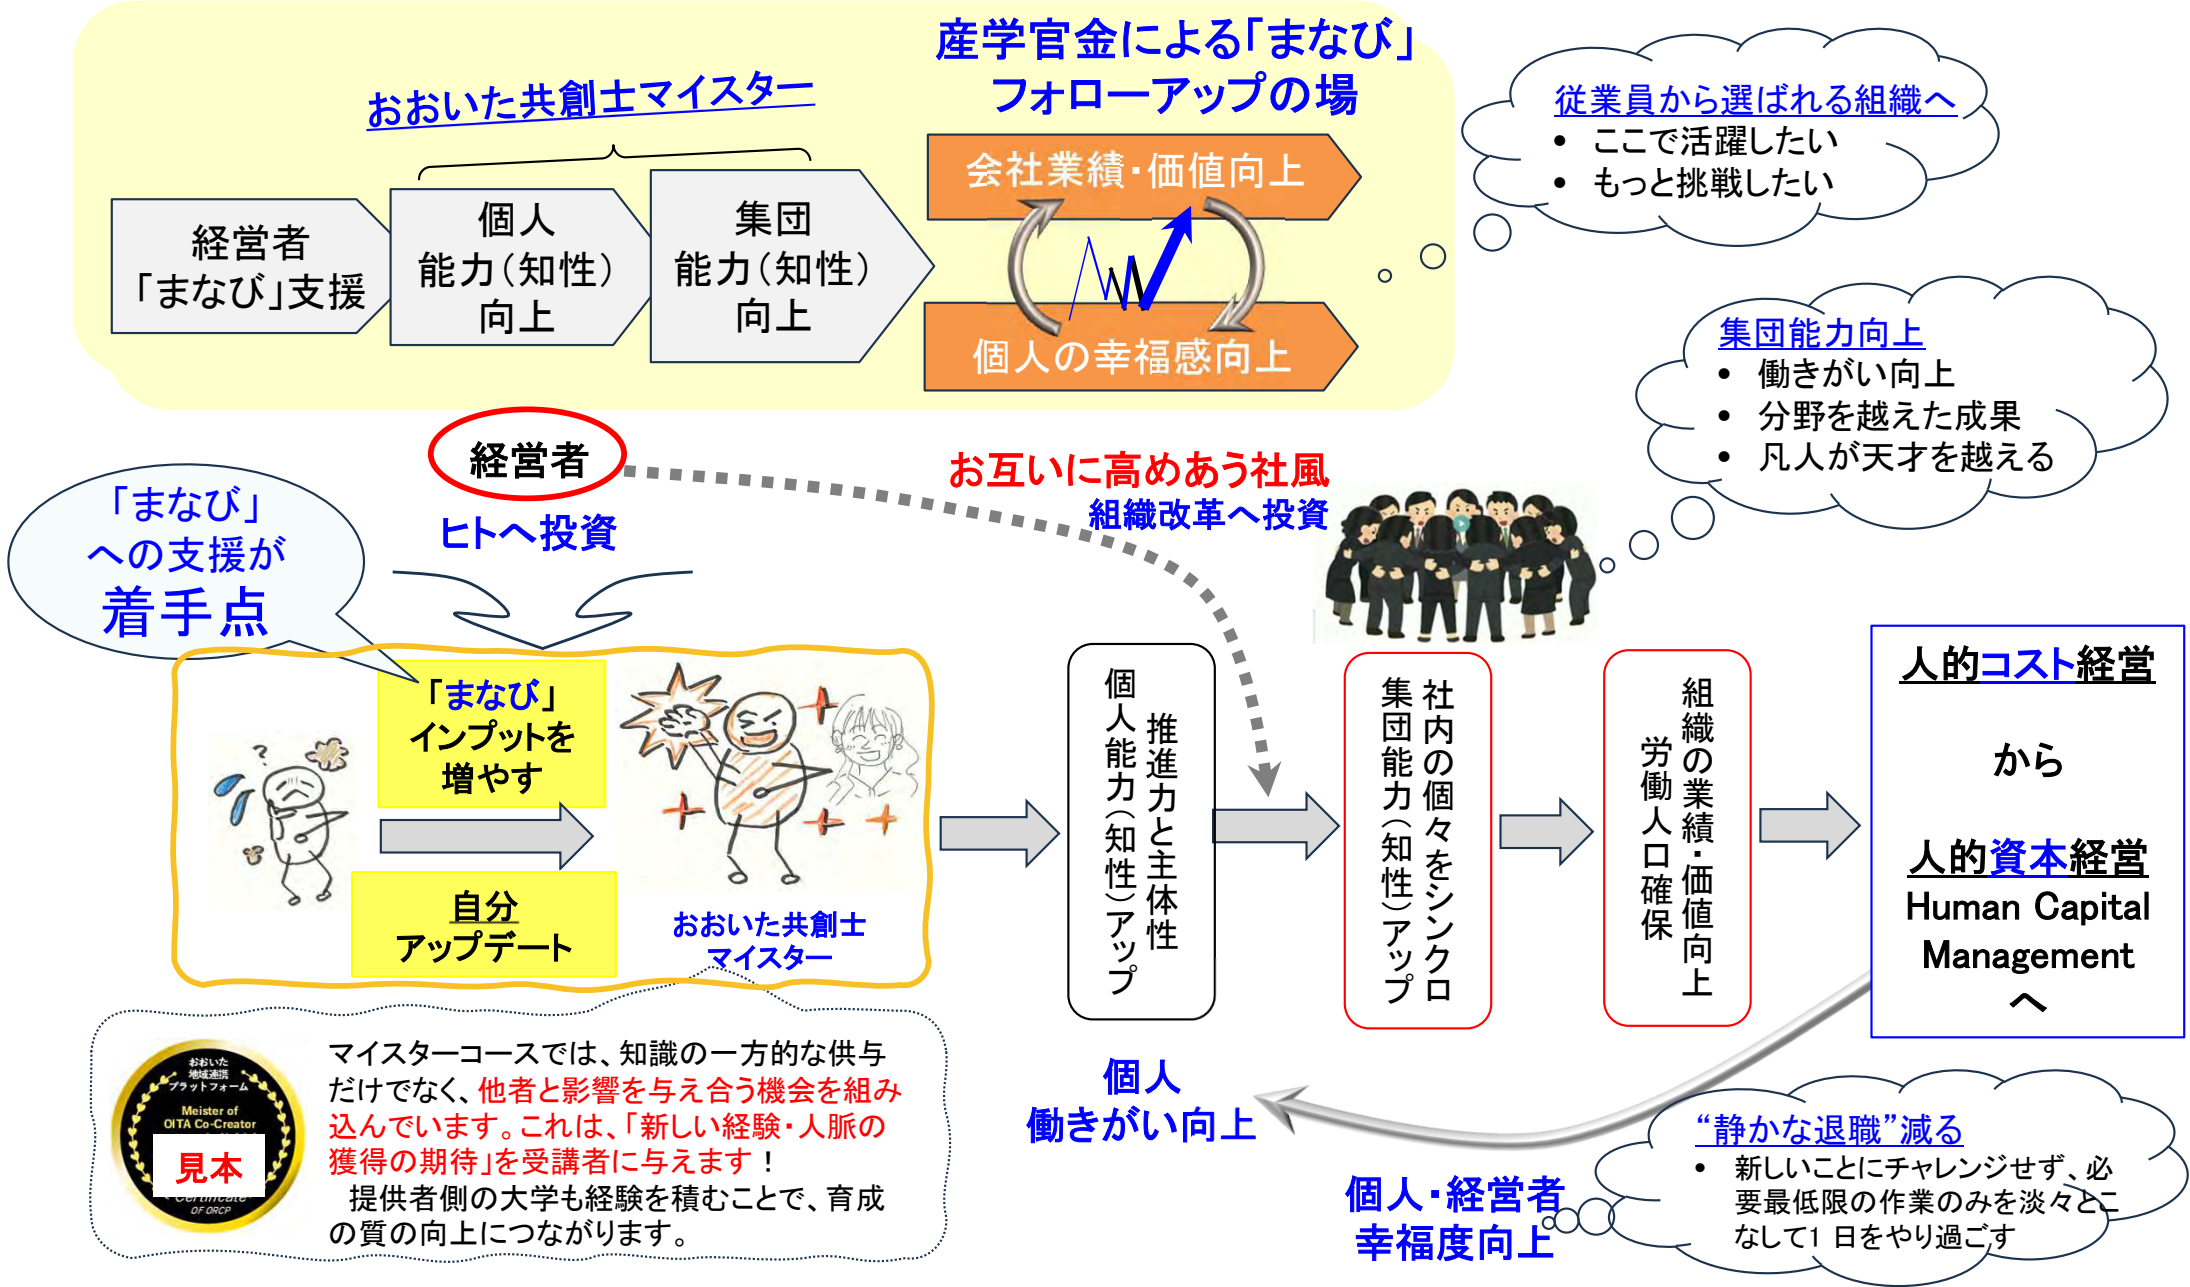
おおいた共創士マイスター

経営者
「まなび」支援

個人
能力（知性）
向上

集団
能力（知性）
向上

産学官金による「まなび」
フォローアップの場

会社業績・価値向上

個人の幸福感向上

従業員から選ばれる組織へ
• ここで活躍したい
• もっと挑戦したい

集団能力向上
• 働きがい向上
• 分野を越えた成果
• 凡人が天才を越える

経営者

「まなび」
への支援が
着手点

ヒトへ投資

お互いに高めあう社風
組織改革へ投資

「まなび」
インプットを
増やす

自分
アップデート

おおいた共創士
マイスター

個人能力（知性）アップ
推進力と主体性

集団能力（知性）アップ
社内の個々をシンクロ

労働人口確保
組織の業績・価値向上

人的コスト経営
から
人的資本経営
Human Capital
Management
へ

おおいた
地域連携
プラットフォーム
Meister of
OITA Co-Creator
見本
Certificate
OF ORCP

マイスターコースでは、知識の一方的な供与だけでなく、他者と影響を与え合う機会を組み込んでいます。これは、「新しい経験・人脈の獲得の期待」を受講者に与えます！
提供者側の大学も経験を積むことで、育成の質の向上につながります。

個人
働きがい向上

個人・経営者
幸福度向上

“静かな退職”減る
• 新しいことにチャレンジせず、必要最低限の作業のみを淡々とこなして1 日をやり過ごす